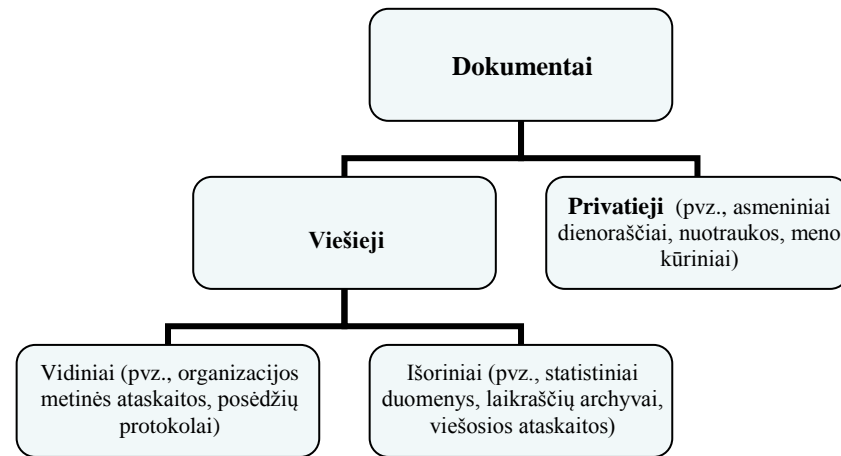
Dokumentai

Viešieji

Privatieji (pvz., asmeniniai dienoraščiai, nuotraukos, meno kūriniai)

Vidiniai (pvz., organizacijos metinės ataskaitos, posėdžių protokolai)

Išoriniai (pvz., statistiniai duomenys, laikraščių archyvai, viešosios ataskaitos)